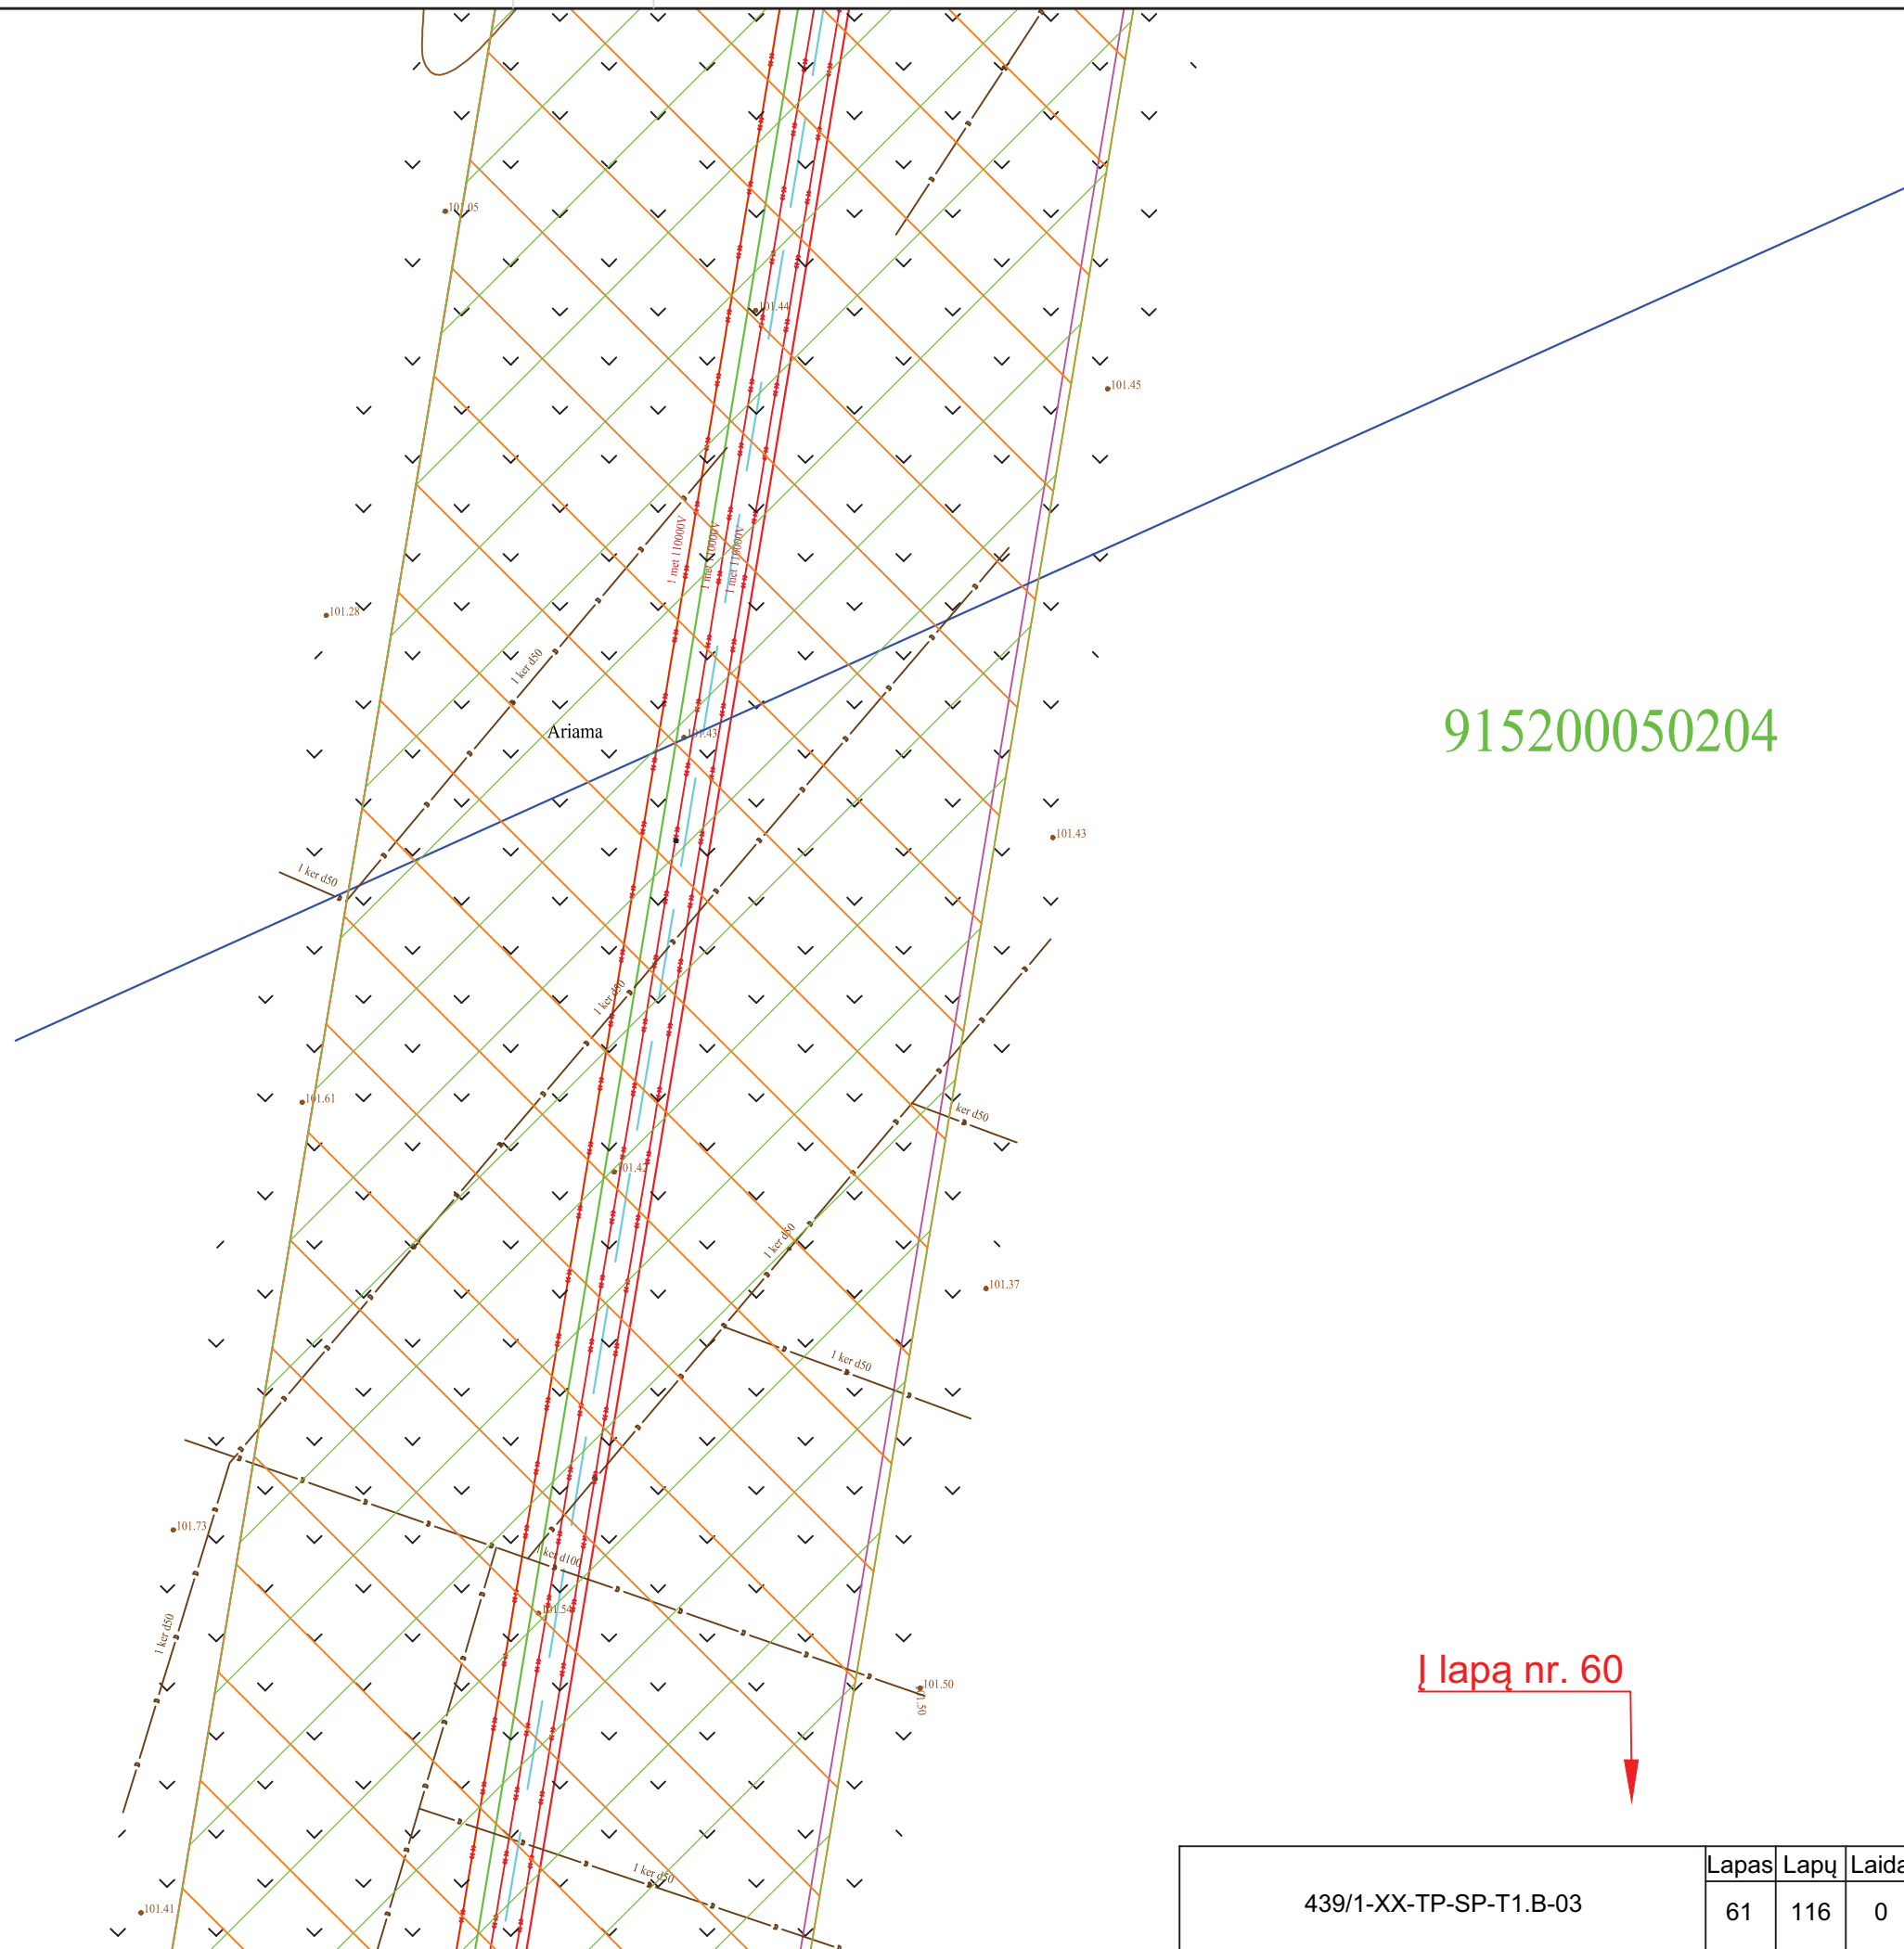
101.05
101.44
101.45
1 met 110000V
1 met 110000V
1 met 110000V
101.28
1 ker d50
Ariama
101.43
101.43
915200050204
1 ker d50
1 ker d50
101.61
ker d50
101.42
1 ker d50
101.37
1 ker d50
101.73
ker d100
1 ker d50
101.54
101.50
1.50
Į lapą nr. 60
1 ker d50
101.41

| 439/1-XX-TP-SP-T1.B-03 | Lapas | Lapų | Laida |
|---|---|---|---|
| | 61 | 116 | 0 |